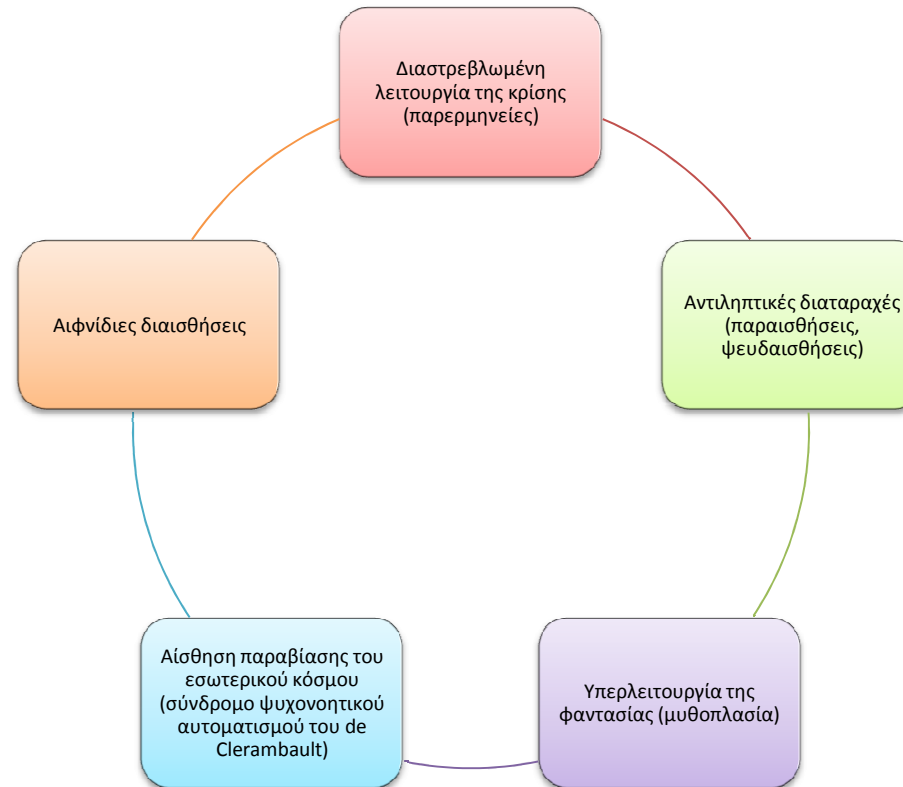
Διαστρεβλωμένη λειτουργία της κρίσης (παρερμηνείες)

Αντιληπτικές διαταραχές (παραισθήσεις, ψευδαισθήσεις)

Υπερλειτουργία της φαντασίας (μυθοπλασία)

Αίσθηση παραβίασης του εσωτερικού κόσμου (σύνδρομο ψυχονοητικού αυτοματισμού του de Clerambault)

Αιφνίδιες διαισθήσεις